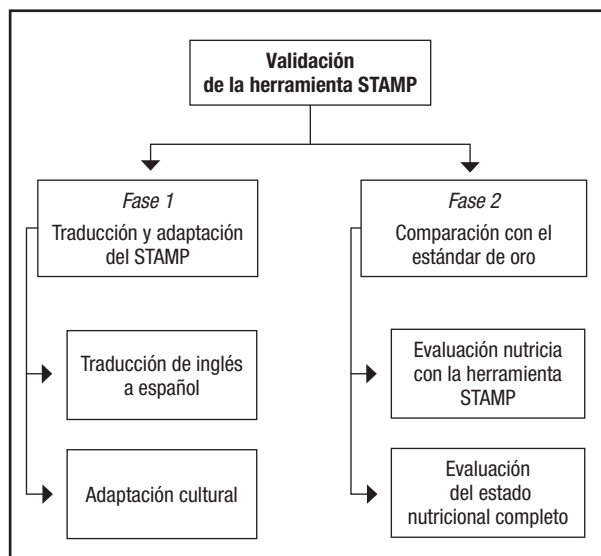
**Validación de la herramienta STAMP**

*Fase 1*
Traducción y adaptación del STAMP

Traducción de inglés a español

Adaptación cultural

*Fase 2*
Comparación con el estándar de oro

Evaluación nutricia con la herramienta STAMP

Evaluación del estado nutricional completo